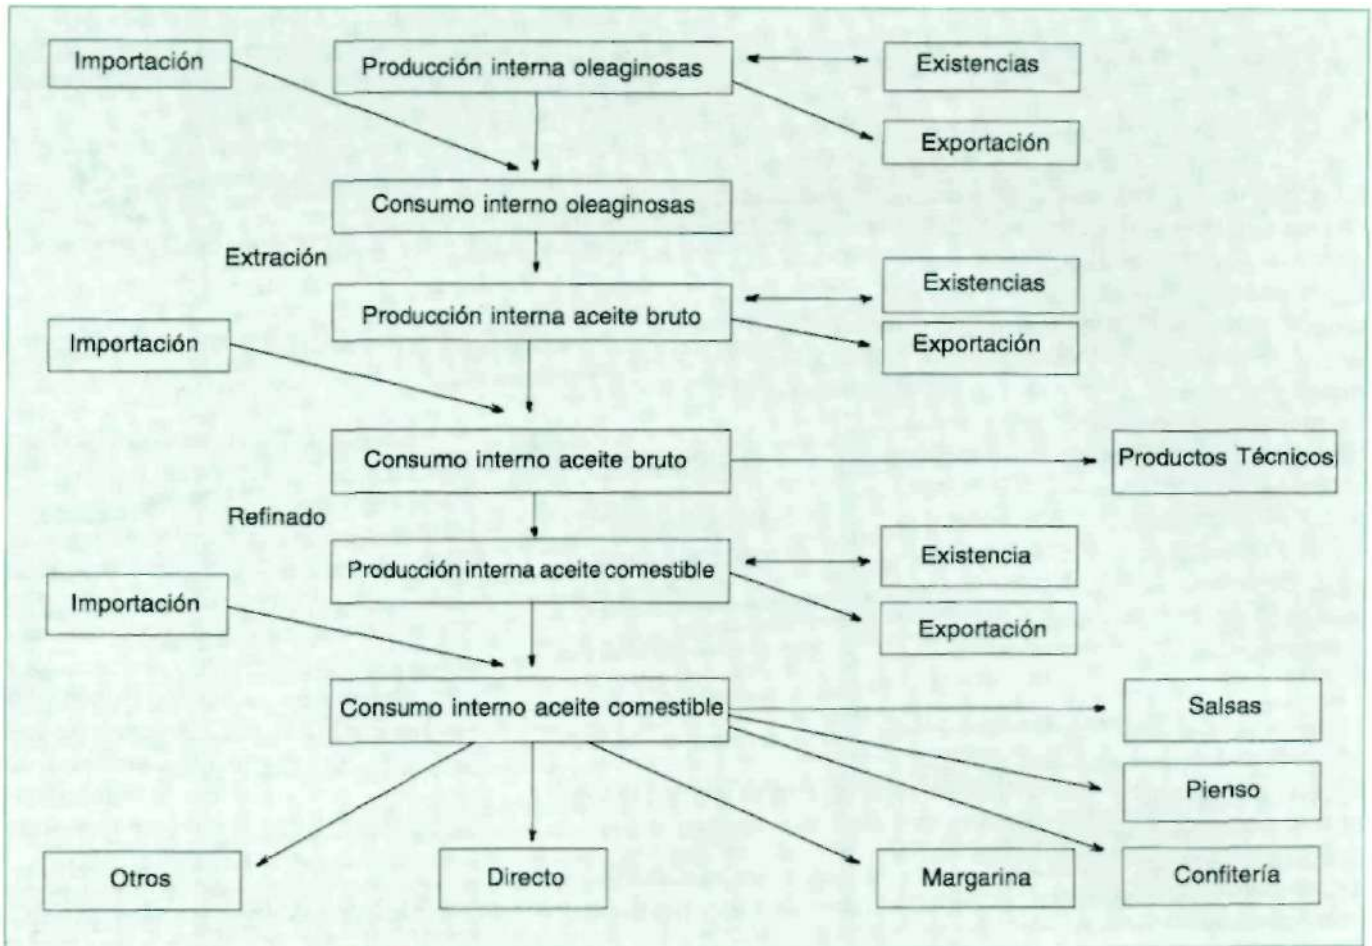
Importación

Producción interna oleaginosas

Existencias

Exportación

Consumo interno oleaginosas

Extración

Existencias

Producción interna aceite bruto

Exportación

Importación

Consumo interno aceite bruto

Productos Técnicos

Refinado

Producción interna aceite comestible

Existencia

Importación

Exportación

Consumo interno aceite comestible

Salsas

Pienso

Otros

Directo

Margarina

Confitería